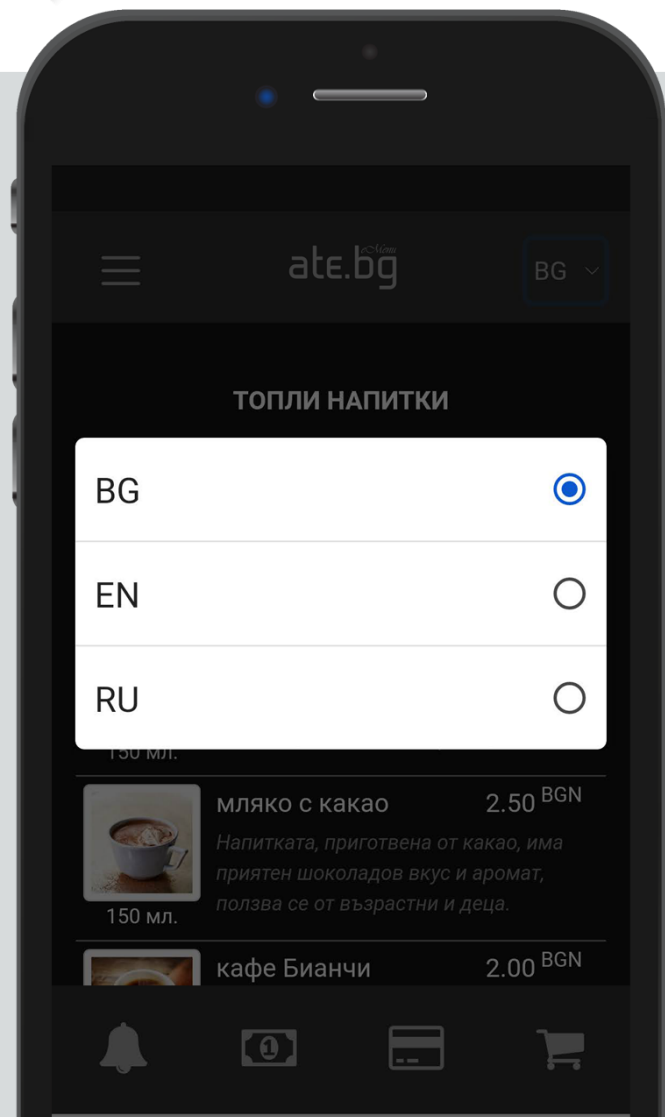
atɛ.bg Menu

BG

ТОПЛИ НАПИТКИ

BG

EN

RU

150 мл.

мляко с какао 2.50 BGN

Напитката, приготвена от какао, има приятен шоколадов вкус и аромат, ползва се от възрастни и деца.

150 мл.

кафе Бианчи 2.00 BGN